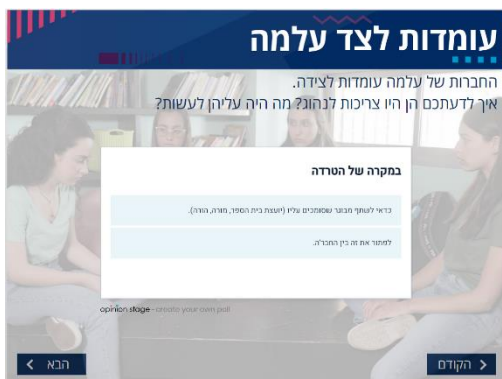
עומדות לצד עלמה

החברות של עלמה עומדות לצידה.
איך לדעתכם הן היו צריכות לנהוג? מה היה עליהן לעשות?

במקרה של הטרדה

כדאי לשתף מבוגר שסומכים עליו (יועצת בית הספר, מורה, הורה).

לפתור את זה בין החברה'ה.

opinion stage - create your own poll

הבא

הקודם